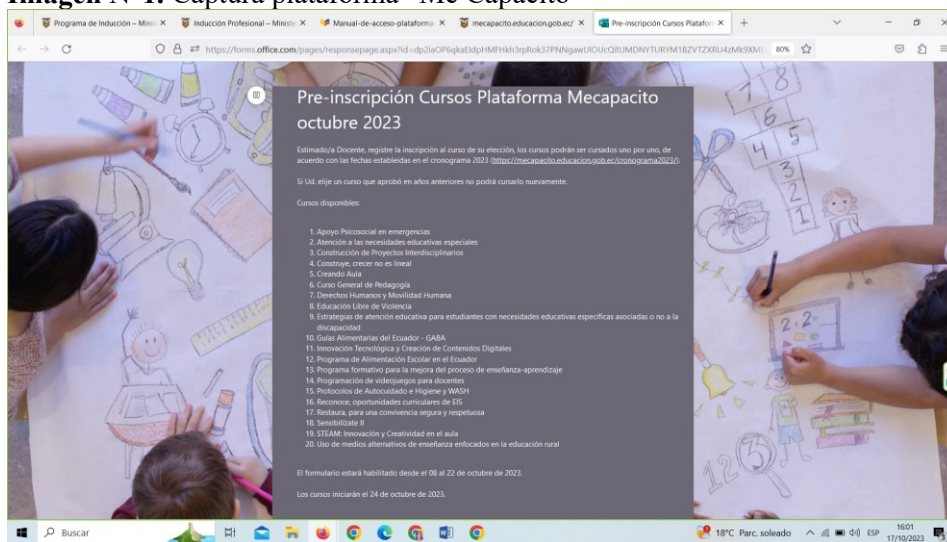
Imagen N°1. Captura plataforma "Me Capacito"

Programa de Inducción – Minis ×
Inducción Profesional – Ministe ×
Manual-de-acceso-plataforma ×
mecapacito.educacion.gob.ec/ ×
Pre-inscripción Cursos Platafor ×

https://forms.office.com/pages/responsepage.aspx?id=dp2iaOP6qkaEldpHMFHkh3rpRok37PNNgawUlOUcQltUMDNYTURYM1BZVTZXRU4zMk9XM

80%

Pre-inscripción Cursos Plataforma Mecapacito octubre 2023

Estimado/a Docente, registre la inscripción al curso de su elección, los cursos podrán ser cursados uno por uno, de acuerdo con las fechas establecidas en el cronograma 2023 (https://mecapacito.educacion.gob.ec/cronograma2023/).

Si Ud. elije un curso que aprobó en años anteriores no podrá cursarlo nuevamente.

Cursos disponibles:

1. Apoyo Psicosocial en emergencias
2. Atención a las necesidades educativas especiales
3. Construcción de Proyectos Interdisciplinarios
4. Construye, crecer no es lineal
5. Creando Aula
6. Curso General de Pedagogía
7. Derechos Humanos y Movilidad Humana
8. Educación Libre de Violencia
9. Estrategias de atención educativa para estudiantes con necesidades educativas específicas asociadas o no a la discapacidad
10. Guías Alimentarias del Ecuador - GABA
11. Innovación Tecnológica y Creación de Contenidos Digitales
12. Programa de Alimentación Escolar en el Ecuador
13. Programa formativo para la mejora del proceso de enseñanza-aprendizaje
14. Programación de videojuegos para docentes
15. Protocolos de Autocuidado e Higiene y WASH
16. Reconoce, oportunidades curriculares de EIS
17. Restaura, para una convivencia segura y respetuosa
18. Sensibilízate II
19. STEAM: Innovación y Creatividad en el aula
20. Uso de medios alternativos de enseñanza enfocados en la educación rural

El formulario estará habilitado desde el 08 al 22 de octubre de 2023.

Los cursos iniciarán el 24 de octubre de 2023.

Buscar

18°C Parc. soleado ESP 16:01 17/10/2023